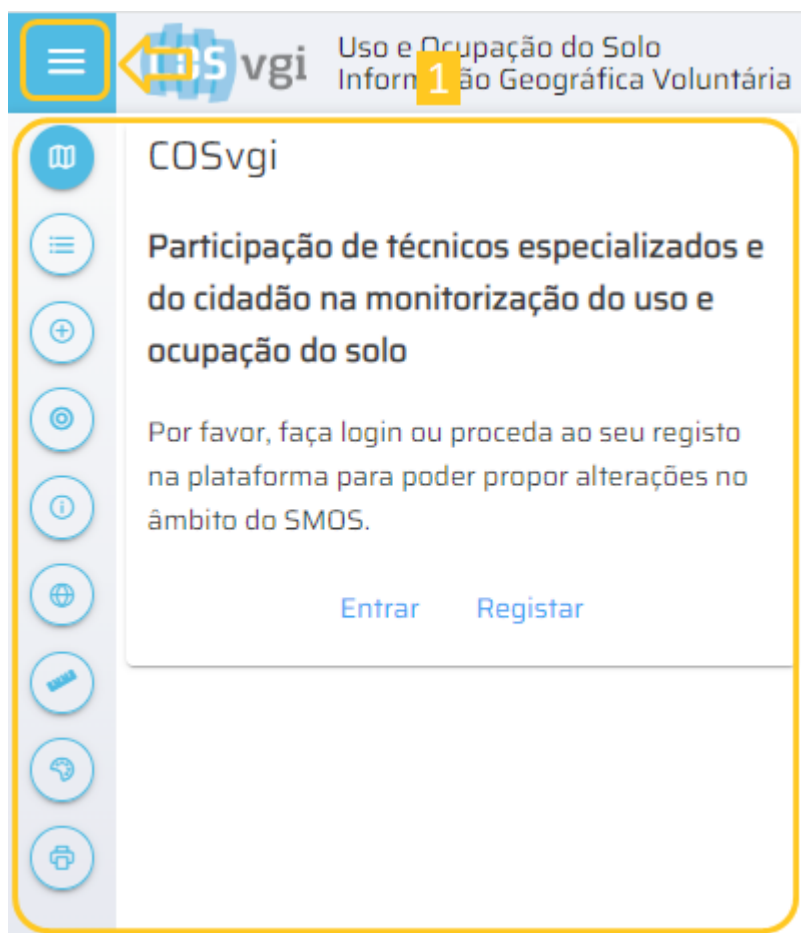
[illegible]S vgi

Uso e Ocupação do Solo
Inform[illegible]ão Geográfica Voluntária

1

COSvgi

Participação de técnicos especializados e do cidadão na monitorização do uso e ocupação do solo

Por favor, faça login ou proceda ao seu registo na plataforma para poder propor alterações no âmbito do SMOS.

Entrar Registar